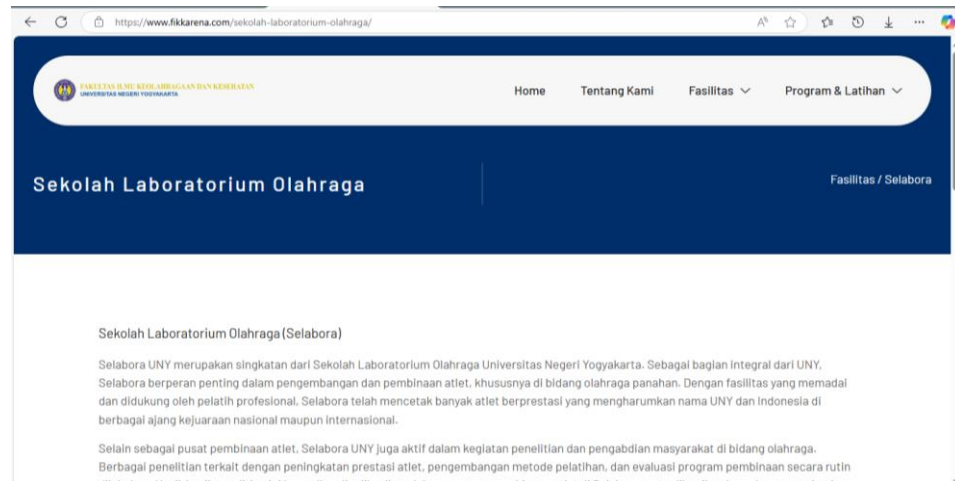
https://www.fikkarena.com/sekolah-laboratorium-olahraga/

FAKULTAS ILMU KEOLAHRAGAAN DAN KESEHATAN
UNIVERSITAS NEGERI YOGYAKARTA

Home Tentang Kami Fasilitas Program & Latihan

Sekolah Laboratorium Olahraga

Fasilitas / Selabora

Sekolah Laboratorium Olahraga (Selabora)

Selabora UNY merupakan singkatan dari Sekolah Laboratorium Olahraga Universitas Negeri Yogyakarta. Sebagai bagian integral dari UNY, Selabora berperan penting dalam pengembangan dan pembinaan atlet, khususnya di bidang olahraga panahan. Dengan fasilitas yang memadai dan didukung oleh pelatih profesional, Selabora telah mencetak banyak atlet berprestasi yang mengharumkan nama UNY dan Indonesia di berbagai ajang kejuaraan nasional maupun internasional.

Selain sebagai pusat pembinaan atlet, Selabora UNY juga aktif dalam kegiatan penelitian dan pengabdian masyarakat di bidang olahraga. Berbagai penelitian terkait dengan peningkatan prestasi atlet, pengembangan metode pelatihan, dan evaluasi program pembinaan secara rutin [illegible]